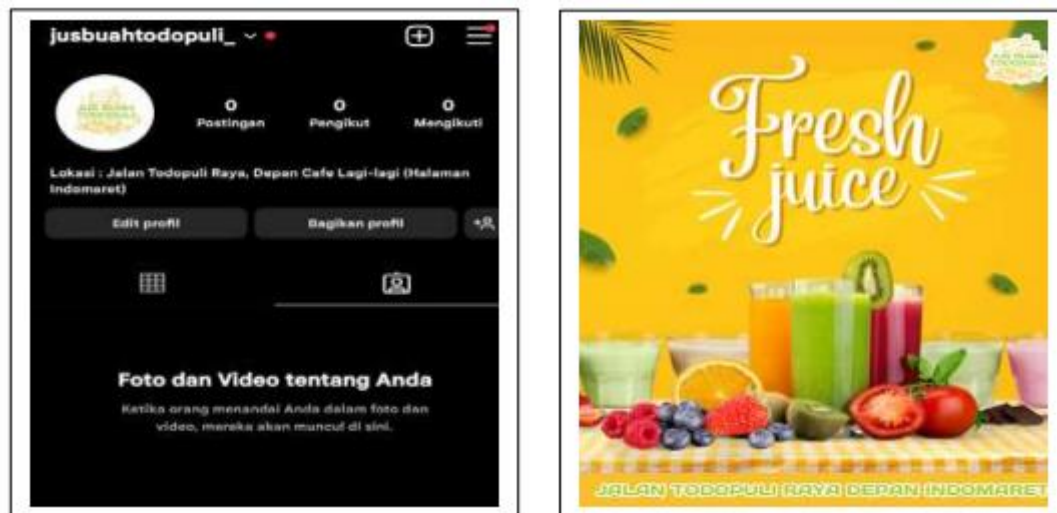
jusbuahtodopuli_

0
Postingan

0
Pengikut

0
Mengikuti

Lokasi : Jalan Todopuli Raya, Depan Cafe Lagi-lagi (Halaman Indomaret)

Edit profil

Bagikan profil

Foto dan Video tentang Anda

Ketika orang menandai Anda dalam foto dan video, mereka akan muncul di sini.

Fresh juice

JALAN TODOPULI RAYA DEPAN INDOMARET